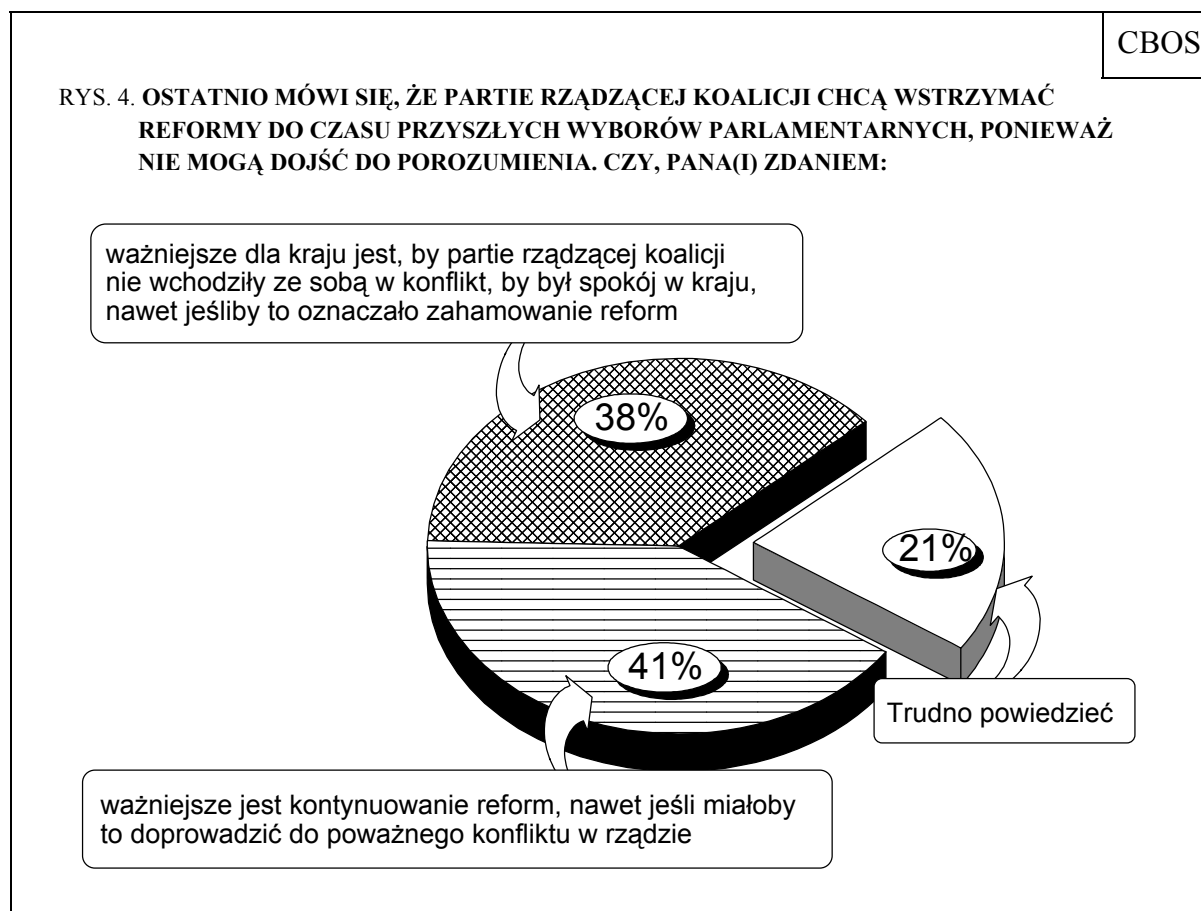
CBOS

RYS. 4. OSTATNIO MÓWI SIĘ, ŻE PARTIE RZĄDZĄCEJ KOALICJI CHCĄ WSTRZYMAĆ REFORMY DO CZASU PRZYSZŁYCH WYBORÓW PARLAMENTARNYCH, PONIEWAŻ NIE MOGĄ DOJŚĆ DO POROZUMIENIA. CZY, PANA(I) ZDANIEM:

ważniejsze dla kraju jest, by partie rządzącej koalicji nie wchodziły ze sobą w konflikt, by był spokój w kraju, nawet jeśliby to oznaczało zahamowanie reform

38%

21%

41%

Trudno powiedzieć

ważniejsze jest kontynuowanie reform, nawet jeśli miałoby to doprowadzić do poważnego konfliktu w rządzie